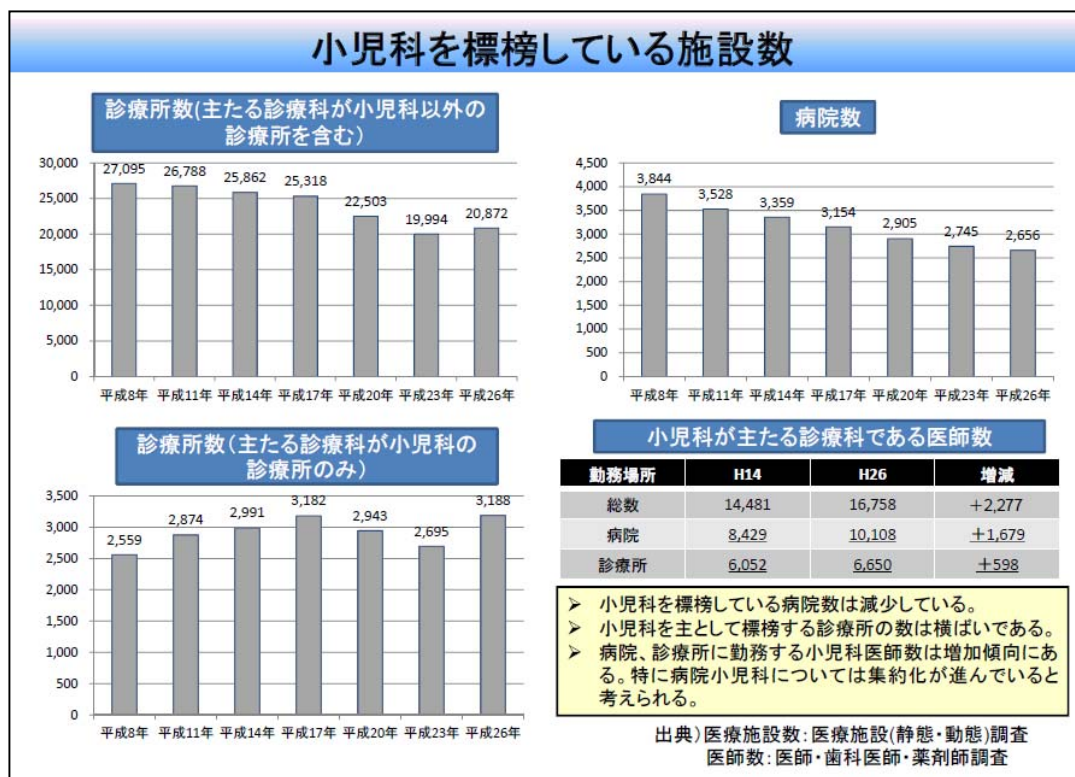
小児科を標榜している施設数

診療所数(主たる診療科が小児科以外の診療所を含む)

30,000
25,000
20,000
15,000
10,000
5,000
0

27,095 26,788 25,862 25,318 22,503 19,994 20,872

平成8年 平成11年 平成14年 平成17年 平成20年 平成23年 平成26年

病院数

4,500
4,000
3,500
3,000
2,500
2,000
1,500
1,000
500
0

3,844 3,528 3,359 3,154 2,905 2,745 2,656

平成8年 平成11年 平成14年 平成17年 平成20年 平成23年 平成26年

診療所数(主たる診療科が小児科の診療所のみ)

3,500
3,000
2,500
2,000
1,500
1,000
500
0

2,559 2,874 2,991 3,182 2,943 2,695 3,188

平成8年 平成11年 平成14年 平成17年 平成20年 平成23年 平成26年

小児科が主たる診療科である医師数

| 勤務場所 | H14 | H26 | 増減 |
|---|---|---|---|
| 総数 | 14,481 | 16,758 | +2,277 |
| 病院 | 8,429 | 10,108 | +1,679 |
| 診療所 | 6,052 | 6,650 | +598 |

➢ 小児科を標榜している病院数は減少している。
➢ 小児科を主として標榜する診療所の数は横ばいである。
➢ 病院、診療所に勤務する小児科医師数は増加傾向にある。特に病院小児科については集約化が進んでいると考えられる。

出典)医療施設数:医療施設(静態・動態)調査
医師数:医師・歯科医師・薬剤師調査